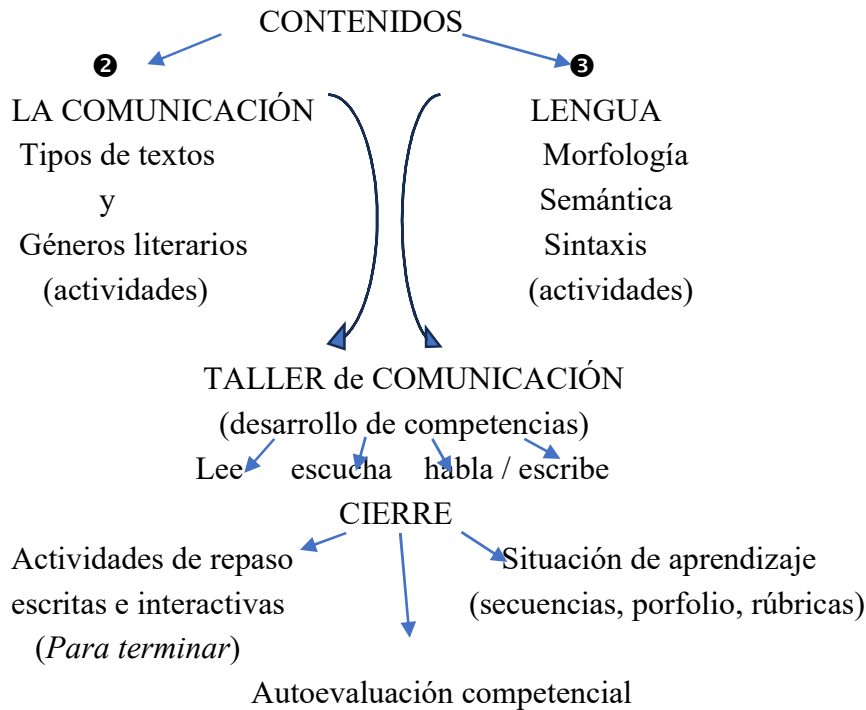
CONTENIDOS

❷

LA COMUNICACIÓN
Tipos de textos
y
Géneros literarios
(actividades)

❸

LENGUA
Morfología
Semántica
Sintaxis
(actividades)

TALLER de COMUNICACIÓN
(desarrollo de competencias)
Lee escucha habla / escribe

CIERRE

Actividades de repaso escritas e interactivas (*Para terminar*)

Situación de aprendizaje (secuencias, porfolio, rúbricas)

Autoevaluación competencial